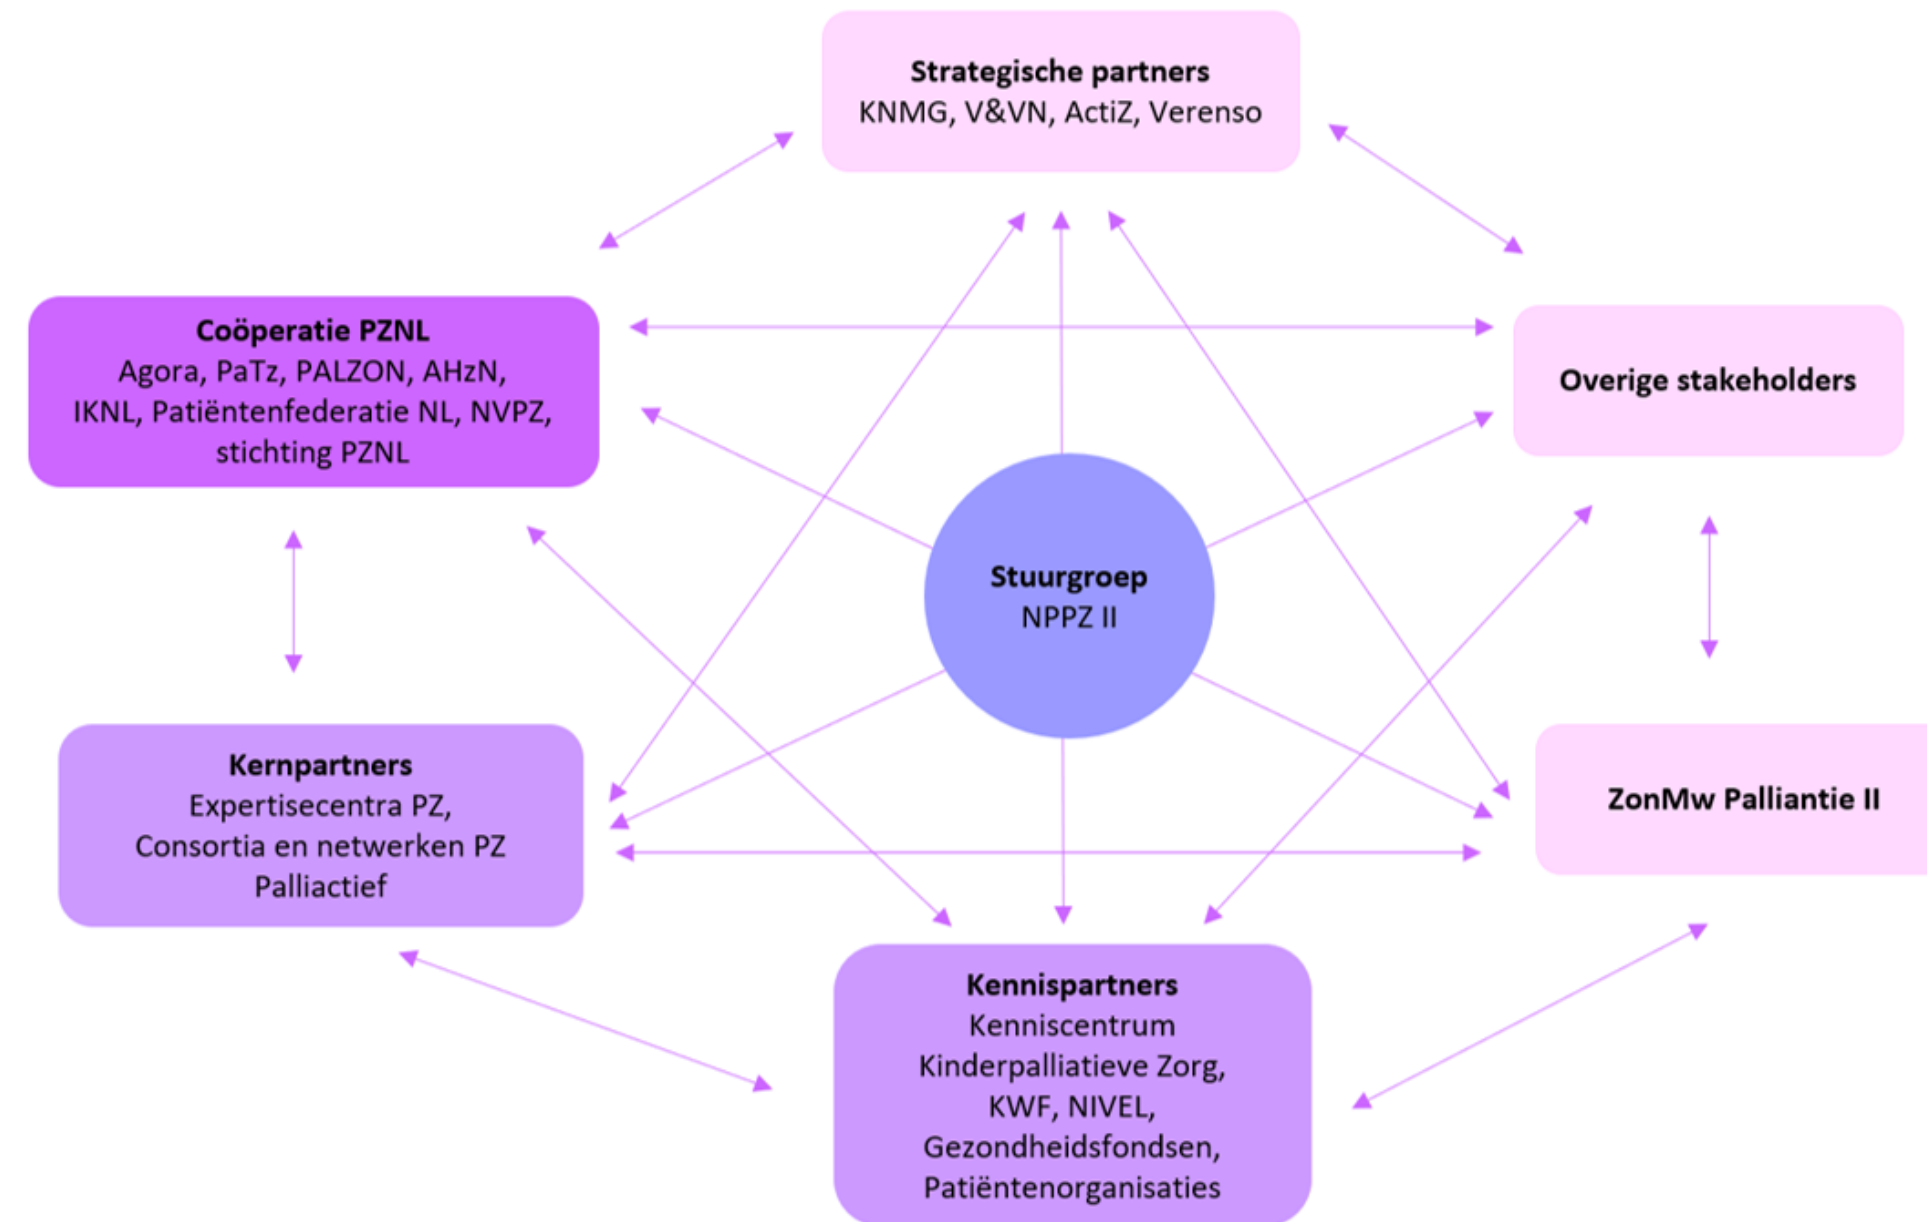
**Strategische partners**
KNMG, V&VN, ActiZ, Verenso

**Coöperatie PZNL**
Agora, PaTz, PALZON, AHzN, IKNL, Patiëntenfederatie NL, NVPZ, stichting PZNL

**Overige stakeholders**

**Stuurgroep**
NPPZ II

**Kernpartners**
Expertisecentra PZ, Consortia en netwerken PZ Palliactief

**ZonMw Palliantie II**

**Kennispartners**
Kenniscentrum Kinderpalliatieve Zorg, KWF, NIVEL, Gezondheidsfondsen, Patiëntenorganisaties